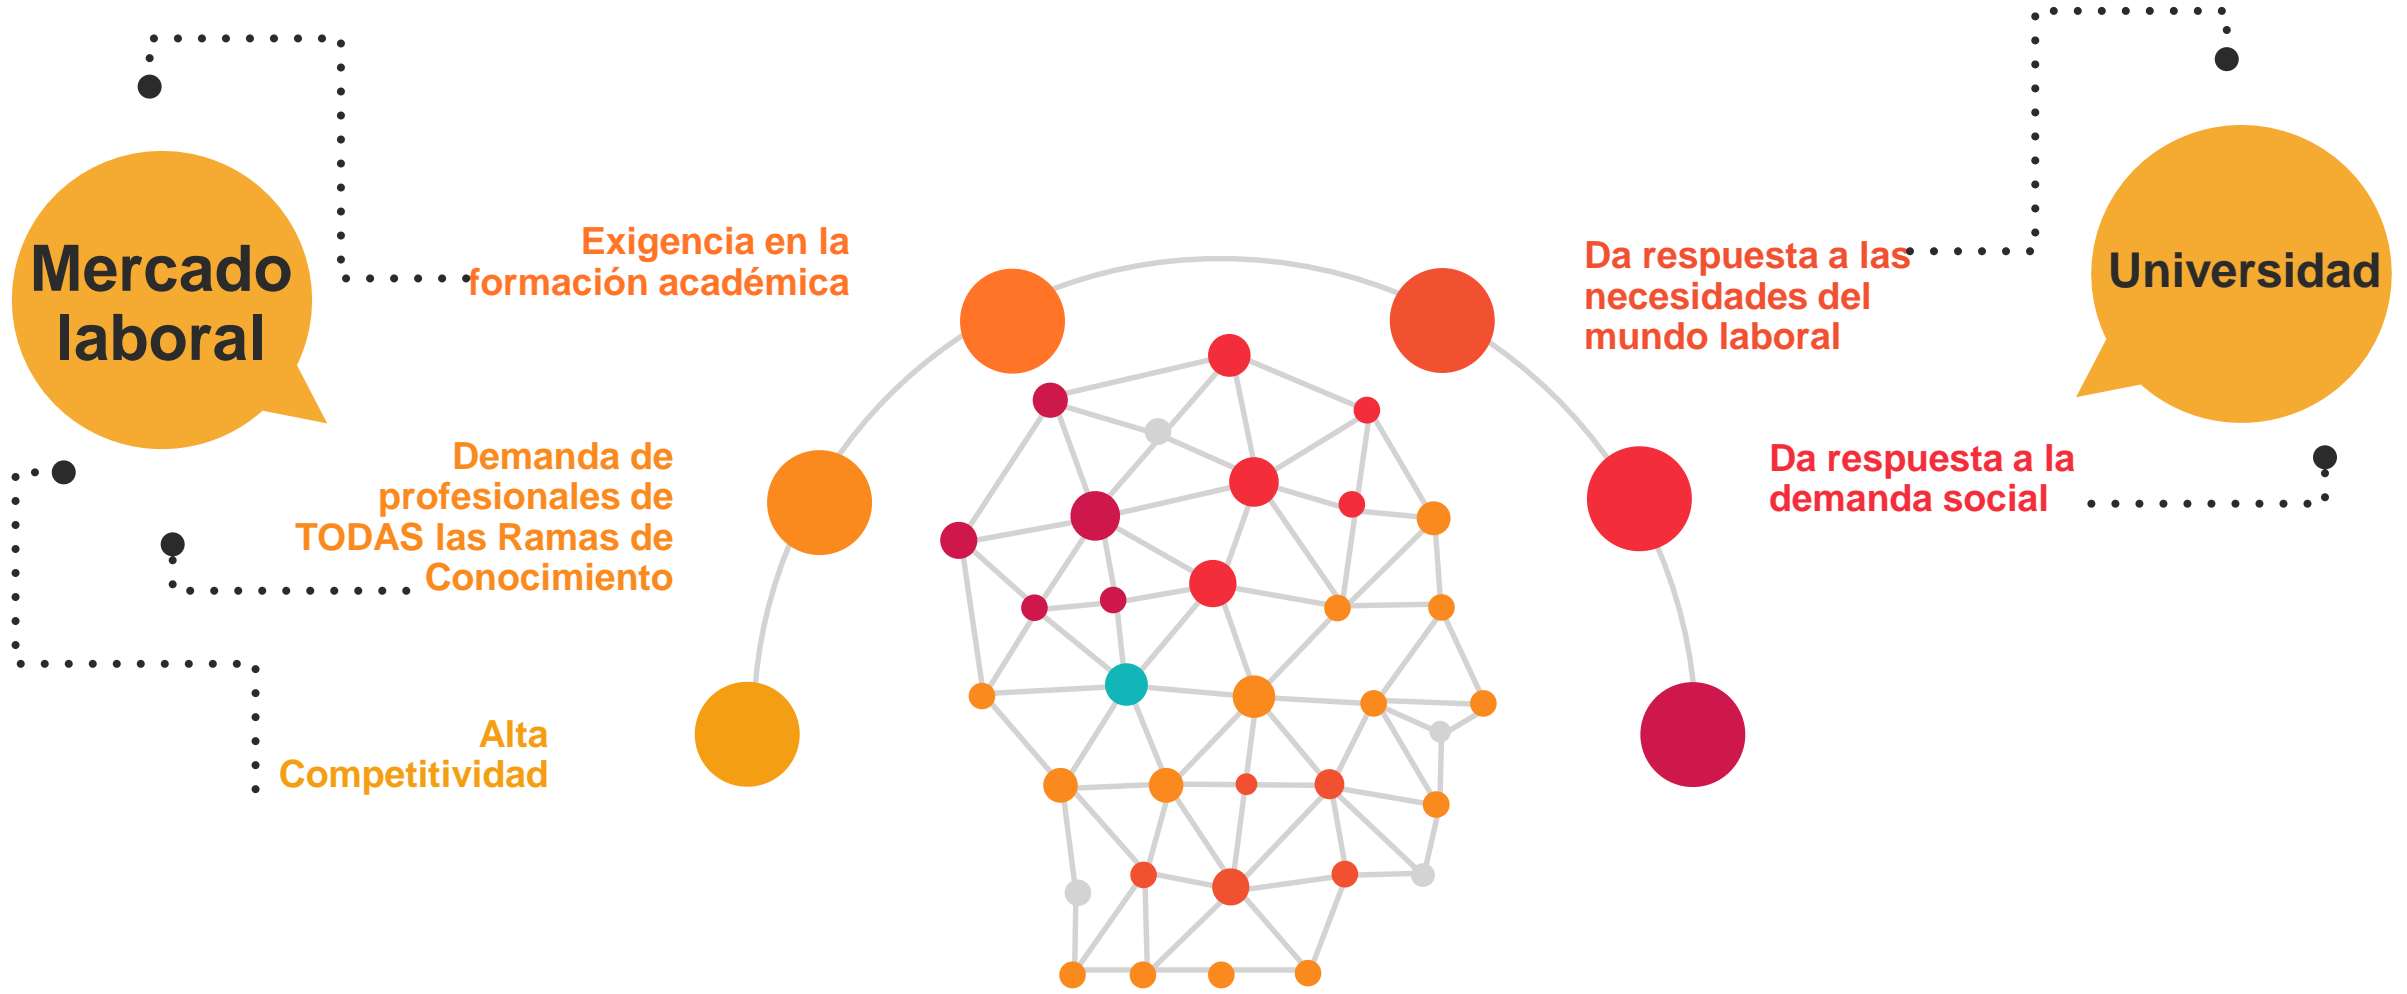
Mercado laboral

Exigencia en la formación académica

Demanda de profesionales de TODAS las Ramas de Conocimiento

Alta Competitividad

Universidad

Da respuesta a las necesidades del mundo laboral

Da respuesta a la demanda social